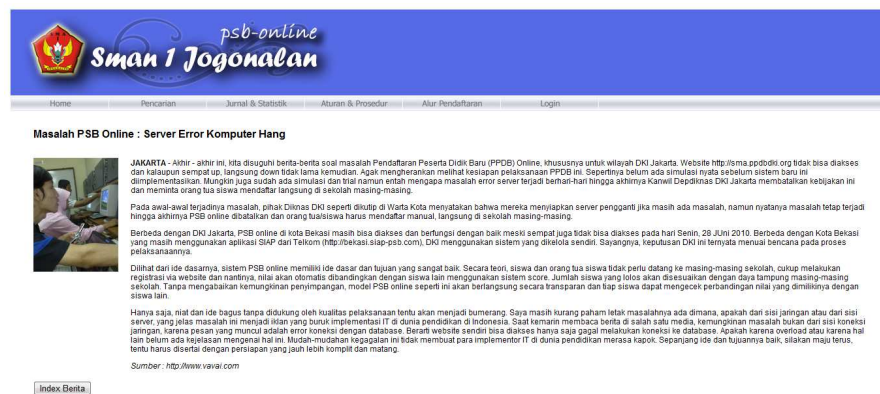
psb-online
Sman 1 Jogonalan

Home Pencarian Jurnal & Statistik Aturan & Prosedur Alur Pendaftaran Login

Masalah PSB Online : Server Error Komputer Hang

JAKARTA - Akhir - akhir ini, kita disuguhi berita-berita soal masalah Pendaftaran Peserta Didik Baru (PPDB) Online, khususnya untuk wilayah DKI Jakarta. Website http://sma.ppdbdki.org tidak bisa diakses dan kalaupun sempat up, langsung down tidak lama kemudian. Agak mengherankan melihat kesiapan pelaksanaan PPDB ini. Sepertinya belum ada simulasi nyata sebelum sistem baru ini diimplementasikan. Mungkin juga sudah ada simulasi dan trial namun entah mengapa masalah error server terjadi berhari-hari hingga akhirnya Kanwil Depdiknas DKI Jakarta membatalkan kebijakan ini dan meminta orang tua siswa mendaftar langsung di sekolah masing-masing.

Pada awal-awal terjadinya masalah, pihak Diknas DKI seperti dikutip di Warta Kota menyatakan bahwa mereka menyiapkan server pengganti jika masih ada masalah, namun nyatanya masalah tetap terjadi hingga akhirnya PSB online dibatalkan dan orang tua/siswa harus mendaftar manual, langsung di sekolah masing-masing.

Berbeda dengan DKI Jakarta, PSB online di kota Bekasi masih bisa diakses dan berfungsi dengan baik meski sempat juga tidak bisa diakses pada hari Senin, 28 JUni 2010. Berbeda dengan Kota Bekasi yang masih menggunakan aplikasi SIAP dari Telkom (http://bekasi.siap-psb.com), DKI menggunakan sistem yang dikelola sendiri. Sayangnya, keputusan DKI ini ternyata menuai bencana pada proses pelaksanaannya.

Dilihat dari ide dasarnya, sistem PSB online memiliki ide dasar dan tujuan yang sangat baik. Secara teori, siswa dan orang tua siswa tidak perlu datang ke masing-masing sekolah, cukup melakukan registrasi via website dan nantinya, nilai akan otomatis dibandingkan dengan siswa lain menggunakan sistem score. Jumlah siswa yang lolos akan disesuaikan dengan daya tampung masing-masing sekolah. Tanpa mengabaikan kemungkinan penyimpangan, model PSB online seperti ini akan berlangsung secara transparan dan tiap siswa dapat mengecek perbandingan nilai yang dimilikinya dengan siswa lain.

Hanya saja, niat dan ide bagus tanpa didukung oleh kualitas pelaksanaan tentu akan menjadi bumerang. Saya masih kurang paham letak masalahnya ada dimana, apakah dari sisi jaringan atau dari sisi server, yang jelas masalah ini menjadi iklan yang buruk implementasi IT di dunia pendidikan di Indonesia. Saat kemarin membaca berita di salah satu media, kemungkinan masalah bukan dari sisi koneksi jaringan, karena pesan yang muncul adalah error koneksi dengan database. Berarti website sendiri bisa diakses hanya saja gagal melakukan koneksi ke database. Apakah karena overload atau karena hal lain belum ada kejelasan mengenai hal ini. Mudah-mudahan kegagalan ini tidak membuat para implementor IT di dunia pendidikan merasa kapok. Sepanjang ide dan tujuannya baik, silakan maju terus, tentu harus disertai dengan persiapan yang jauh lebih komplit dan matang.

Sumber : http://www.vavai.com

Index Berita